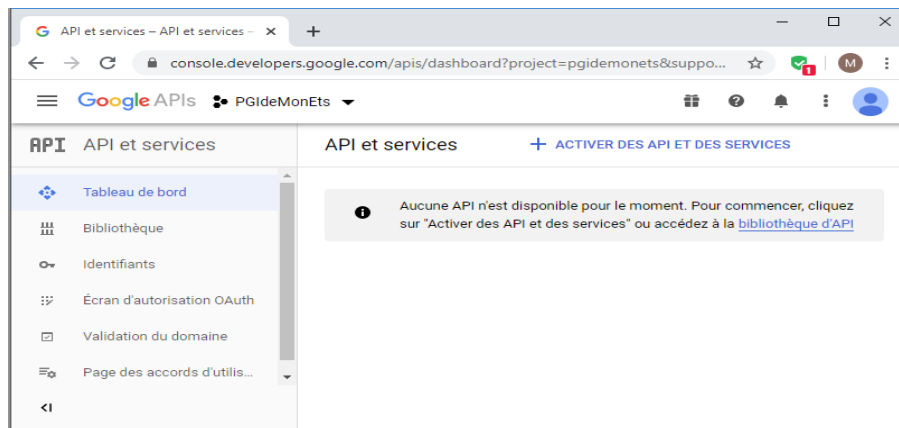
API et services – API et services –

console.developers.google.com/apis/dashboard?project=pgidemonets&suppo...

1

M

Google APIs PGIdeMonEts

API API et services

API et services

+ ACTIVER DES API ET DES SERVICES

Tableau de bord

Bibliothèque

Identifiants

Écran d'autorisation OAuth

Validation du domaine

Page des accords d'utilis...

Aucune API n'est disponible pour le moment. Pour commencer, cliquez sur "Activer des API et des services" ou accédez à la bibliothèque d'API